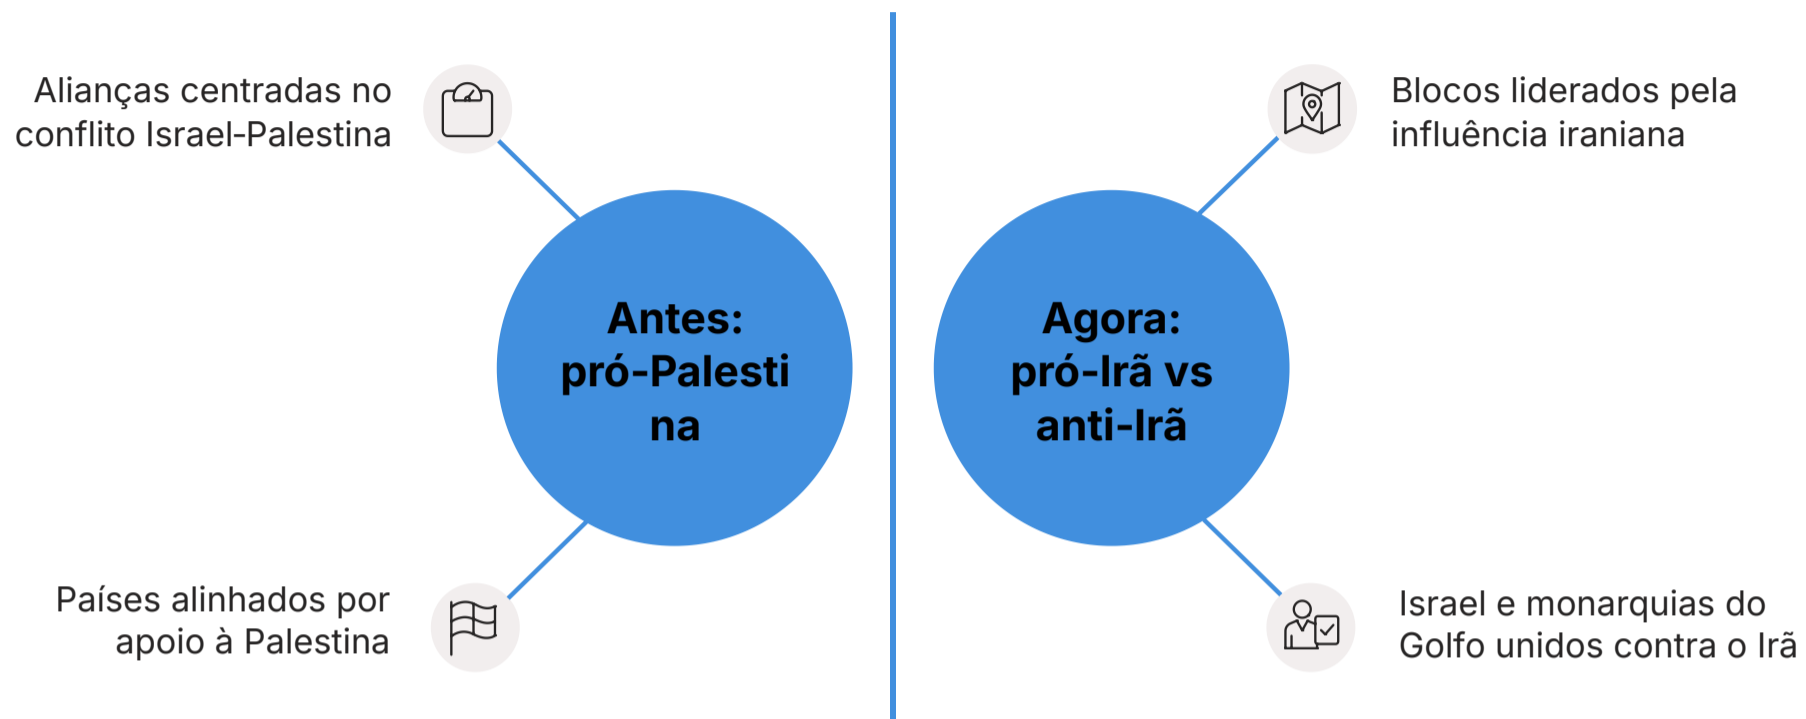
Alianças centradas no conflito Israel-Palestina

Antes: pró-Palestina

Países alinhados por apoio à Palestina

Blocos liderados pela influência iraniana

Agora: pró-Irã vs anti-Irã

Israel e monarquias do Golfo unidos contra o Irã